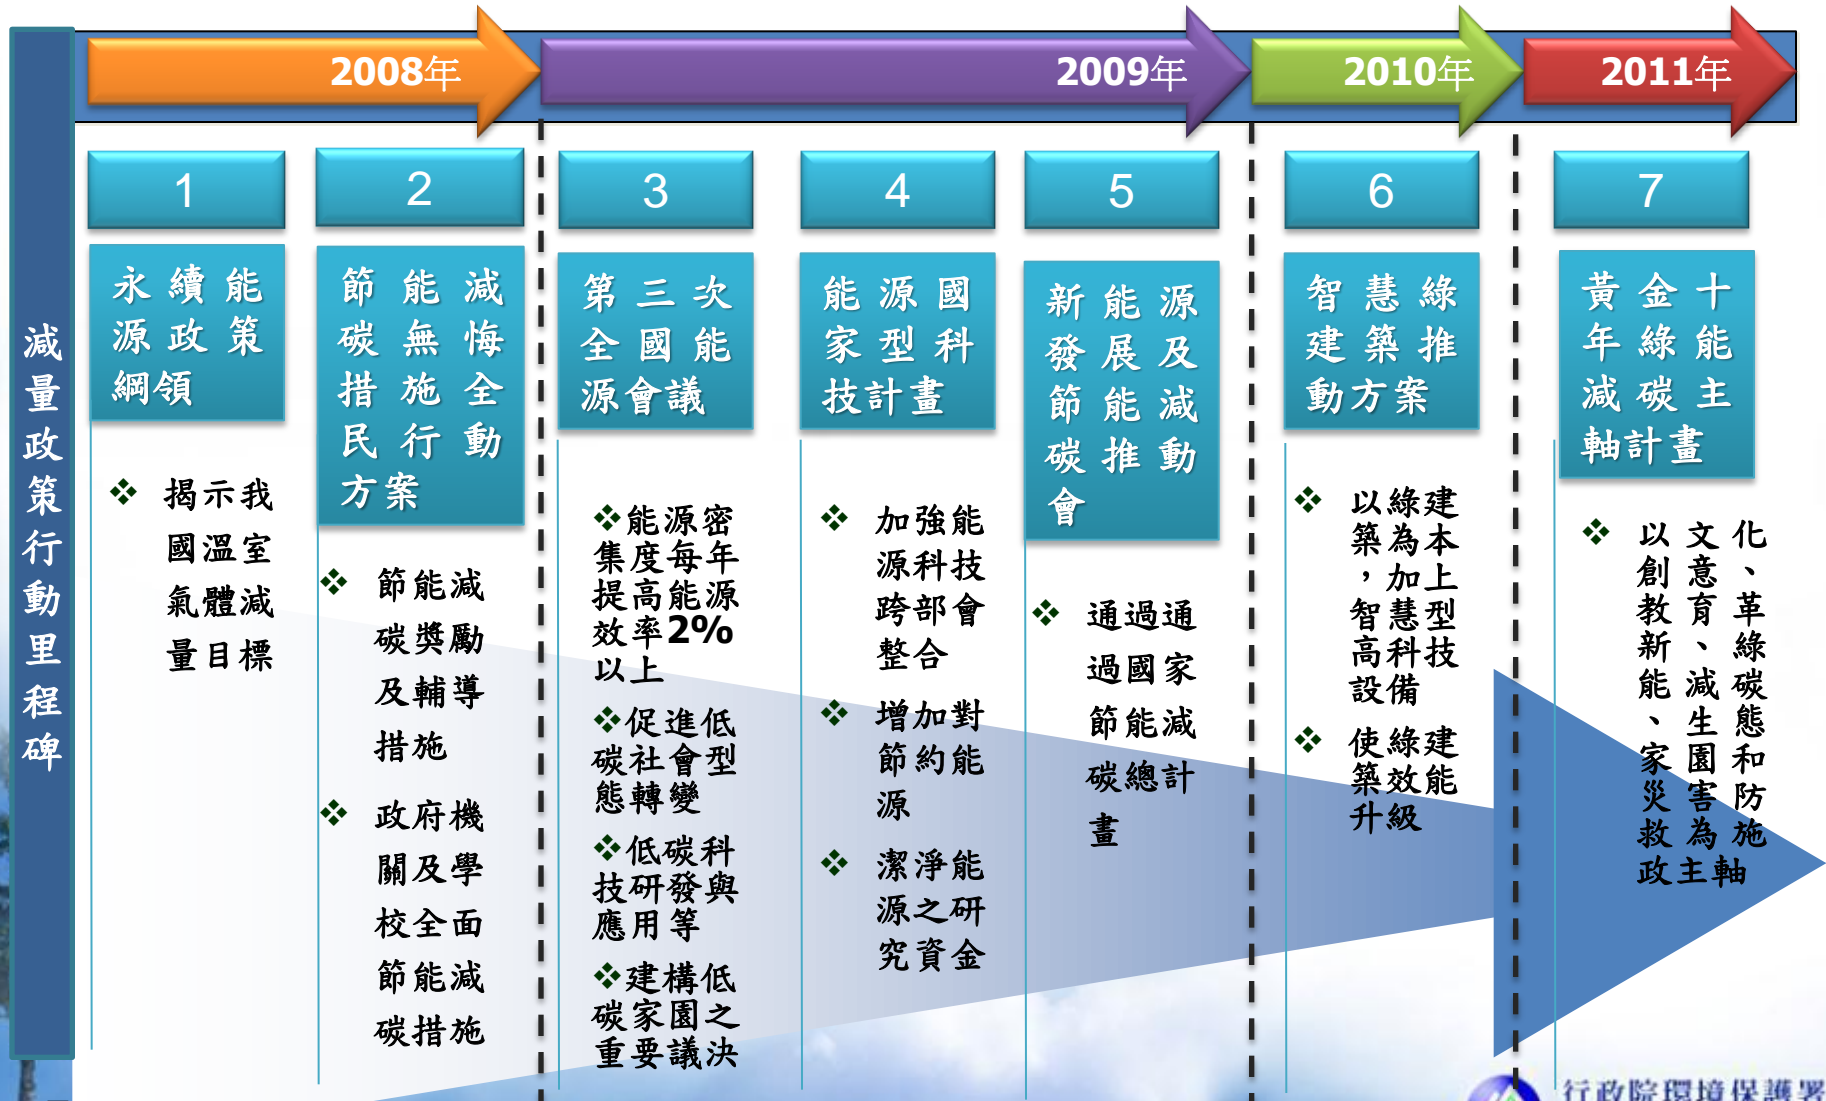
減量政策行動里程碑

2008年
2009年
2010年
2011年

1
永續能源政策綱領
❖ 揭示我國溫室氣體減量目標

2
節能減碳無悔措施全民行動方案
❖ 節能減碳獎勵及輔導措施
❖ 政府機關及學校全面節能減碳措施

3
第三次全國能源會議
❖能源密集度每年提高能源效率2%以上
❖促進低碳社會型態轉變
❖低碳科技研發與應用等
❖建構低碳家園之重要議決

4
能源國家型科技計畫
❖ 加強能源科技跨部會整合
❖ 增加對節約能源
❖ 潔淨能源之研究資金

5
新能源發展及節能減碳推動會
❖ 通過通過國家節能減碳總計畫

6
智慧綠建築推動方案
❖ 以綠建築為本，加上智慧型高科技設備
❖ 使綠建築效能升級

7
黃金十年綠能減碳主軸計畫
❖ 以文化創意、革新教育、綠能減碳、生態家園和災害防救為施政主軸

行政院環境保護署